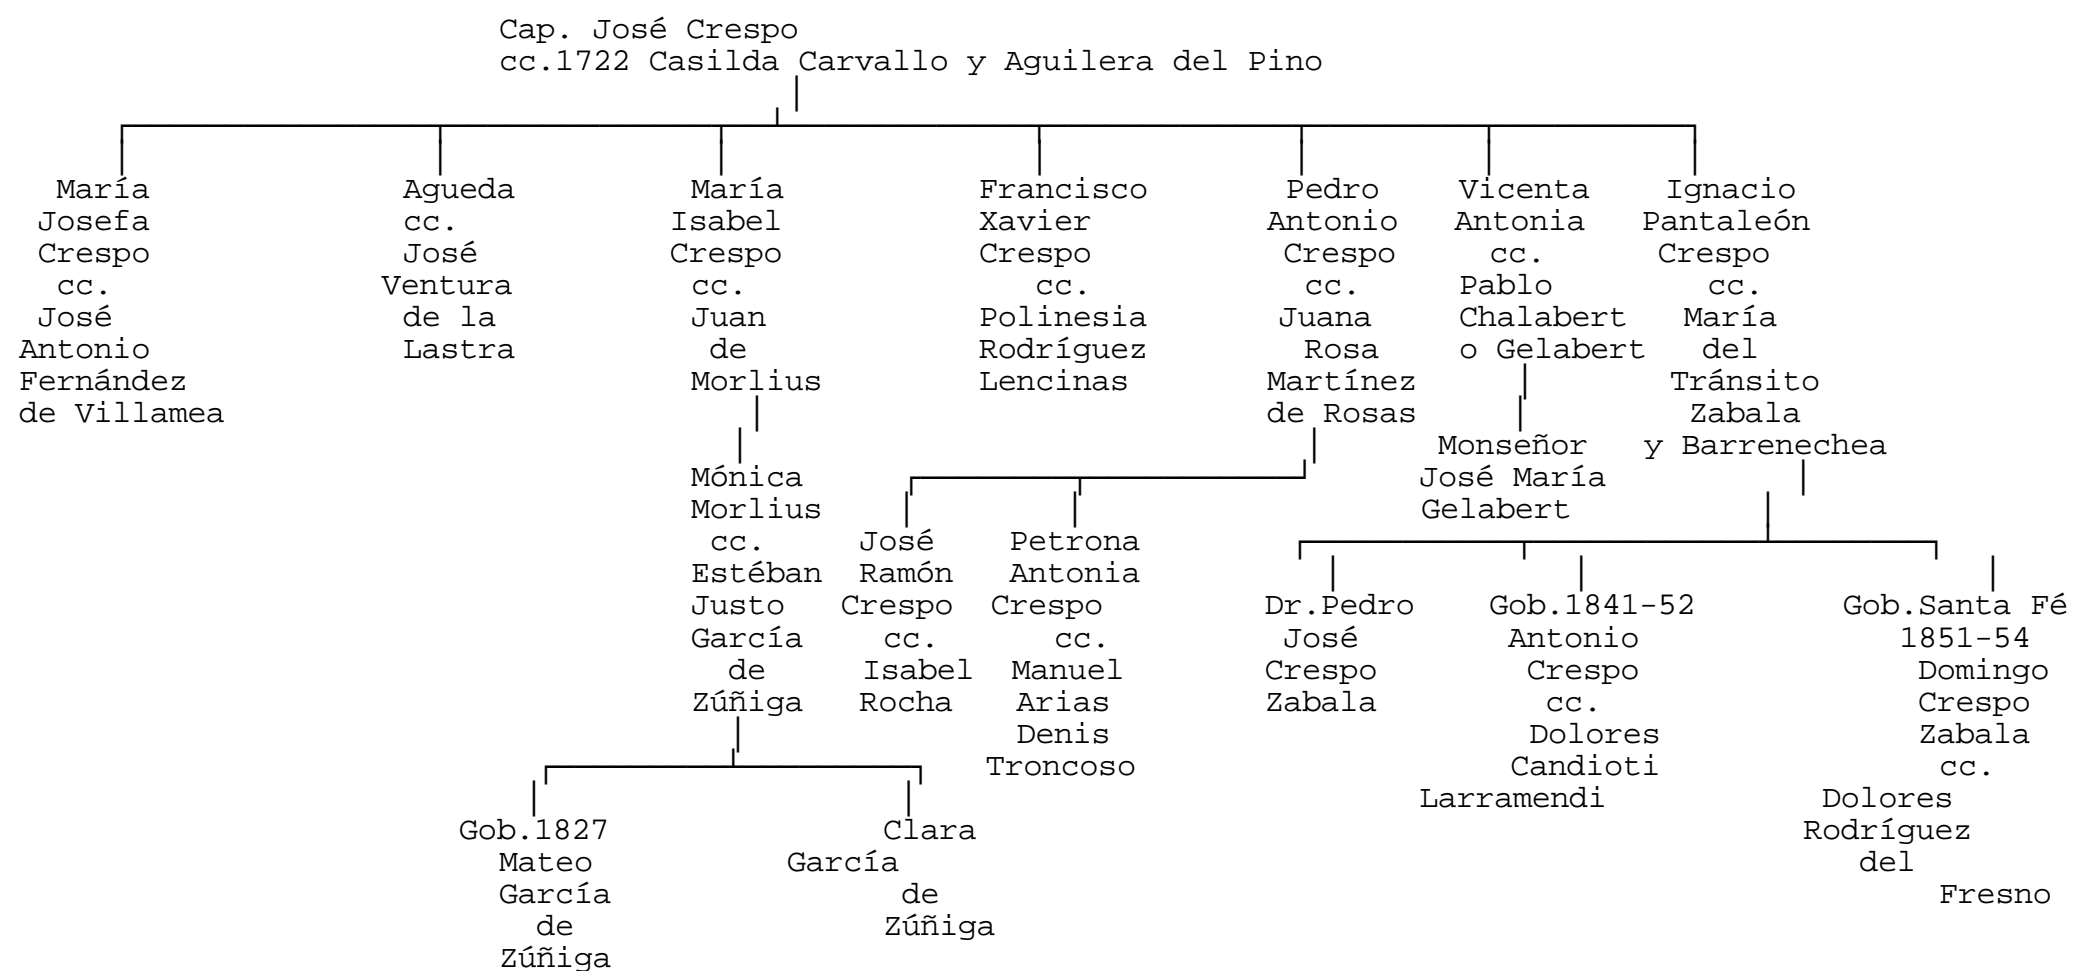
Cap. José Crespo
cc.1722 Casilda Carvallo y Aguilera del Pino

María Josefa Crespo cc. José Antonio Fernández de Villamea

Agueda cc. José Ventura de la Lastra

María Isabel Crespo cc. Juan de Morlius

Mónica Morlius cc. Estéban Justo García de Zúñiga

Gob.1827 Mateo García de Zúñiga

Clara García de Zúñiga

Francisco Xavier Crespo cc. Polinesia Rodríguez Lencinas

Pedro Antonio Crespo cc. Juana Rosa Martínez de Rosas

José Ramón Crespo cc. Isabel Rocha

Petrona Antonia Crespo cc. Manuel Arias Denis Troncoso

Vicenta Antonia cc. Pablo Chalabert o Gelabert

Monseñor José María Gelabert

Ignacio Pantaleón Crespo cc. María del Tránsito Zabala y Barrenechea

Dr.Pedro José Crespo Zabala

Gob.1841-52 Antonio Crespo cc. Dolores Candioti Larramendi

Gob.Santa Fé 1851-54 Domingo Crespo Zabala cc. Dolores Rodríguez del Fresno